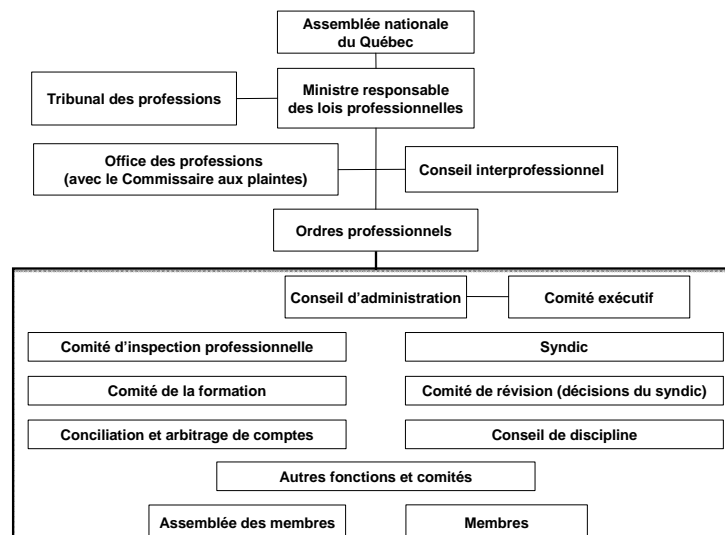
Assemblée nationale du Québec

Tribunal des professions

Ministre responsable des lois professionnelles

Office des professions (avec le Commissaire aux plaintes)

Conseil interprofessionnel

Ordres professionnels

Conseil d'administration

Comité exécutif

Comité d'inspection professionnelle

Syndic

Comité de la formation

Comité de révision (décisions du syndic)

Conciliation et arbitrage de comptes

Conseil de discipline

Autres fonctions et comités

Assemblée des membres

Membres